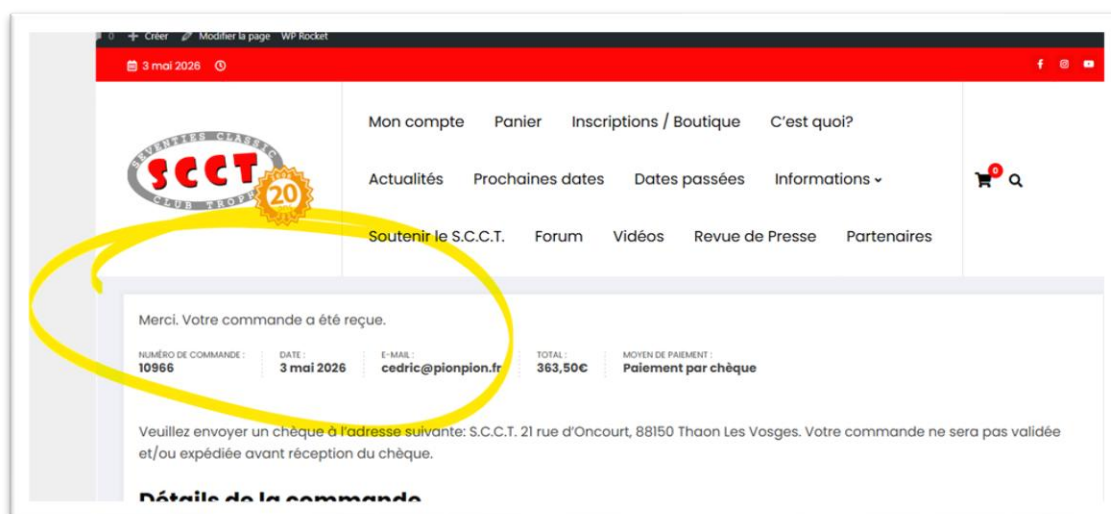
0 + Créer Modifier la page WP Rocket

3 mai 2026

SEVENTIES CLASSIC
SCCT
CLUB TROPHY
20

Mon compte Panier Inscriptions / Boutique C'est quoi?

Actualités Prochaines dates Dates passées Informations

Soutenir le S.C.C.T. Forum Vidéos Revue de Presse Partenaires

0

Merci. Votre commande a été reçue.

NUMÉRO DE COMMANDE : 10966
DATE : 3 mai 2026
E-MAIL : cedric@pionpion.fr
TOTAL : 363,50€
MOYEN DE PAIEMENT : Paiement par chèque

Veuillez envoyer un chèque à l'adresse suivante: S.C.C.T. 21 rue d'Oncourt, 88150 Thaon Les Vosges. Votre commande ne sera pas validée et/ou expédiée avant réception du chèque.

Détails de la commande